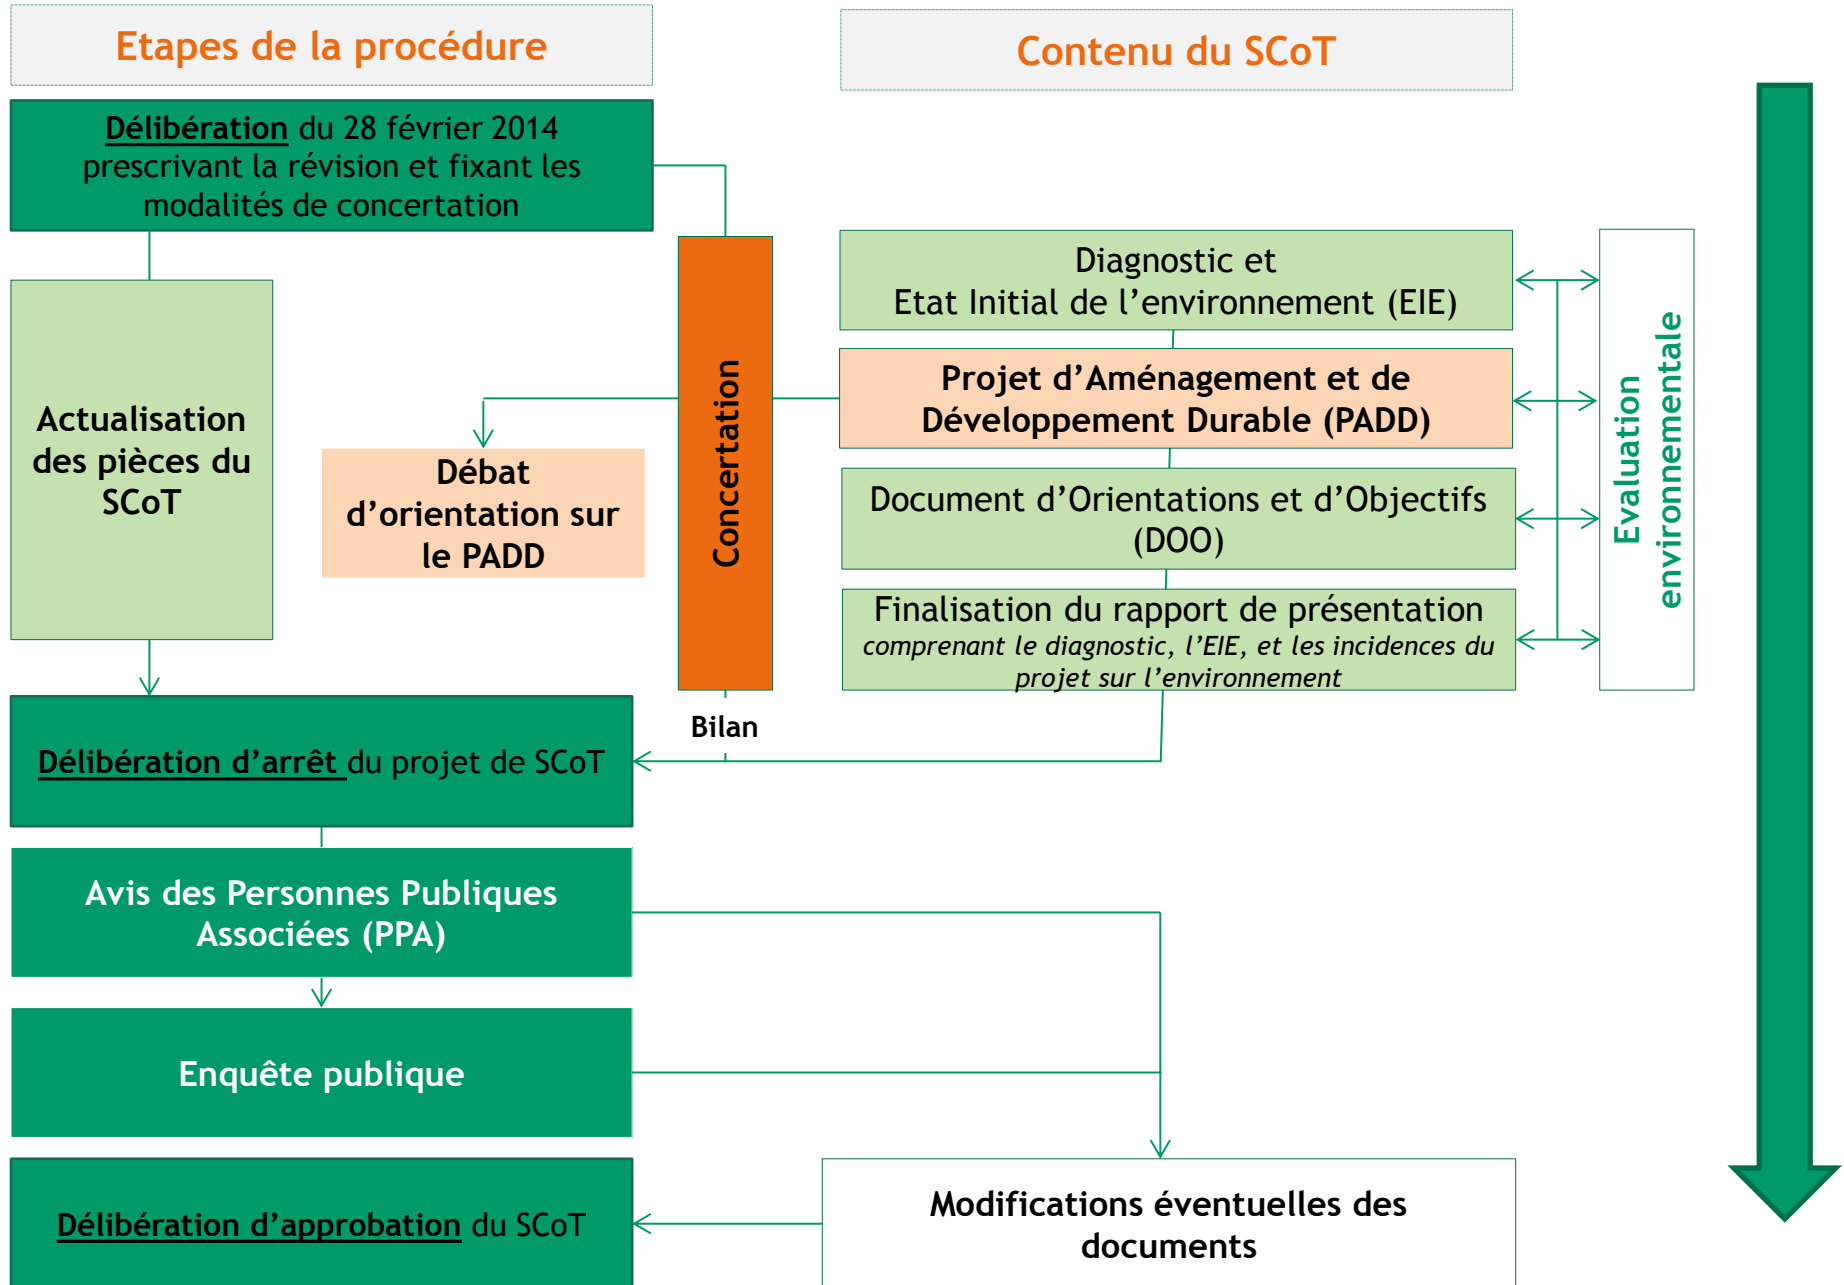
Etapes de la procédure

Contenu du SCoT

Délibération du 28 février 2014 prescrivant la révision et fixant les modalités de concertation

Actualisation des pièces du SCoT

Débat d'orientation sur le PADD

Concertation

Diagnostic et Etat Initial de l'environnement (EIE)

Projet d'Aménagement et de Développement Durable (PADD)

Document d'Orientations et d'Objectifs (DOO)

Finalisation du rapport de présentation
*comprenant le diagnostic, l'EIE, et les incidences du projet sur l'environnement*

Evaluation environnementale

Bilan

Délibération d'arrêt du projet de SCoT

Avis des Personnes Publiques Associées (PPA)

Enquête publique

Délibération d'approbation du SCoT

Modifications éventuelles des documents